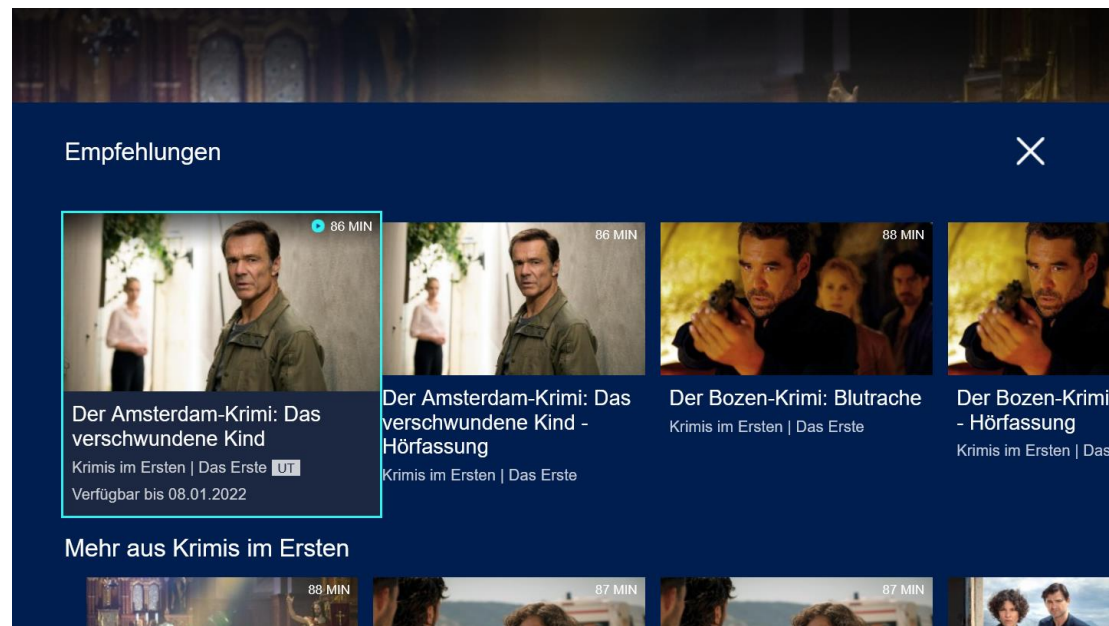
Empfehlungen

86 MIN

Der Amsterdam-Krimi: Das verschwundene Kind

Krimis im Ersten | Das Erste UT

Verfügbar bis 08.01.2022

86 MIN

Der Amsterdam-Krimi: Das verschwundene Kind - Hörfassung

Krimis im Ersten | Das Erste

88 MIN

Der Bozen-Krimi: Blutrache

Krimis im Ersten | Das Erste

Der Bozen-Krimi - Hörfassung

Krimis im Ersten | Das

Mehr aus Krimis im Ersten

88 MIN

87 MIN

87 MIN